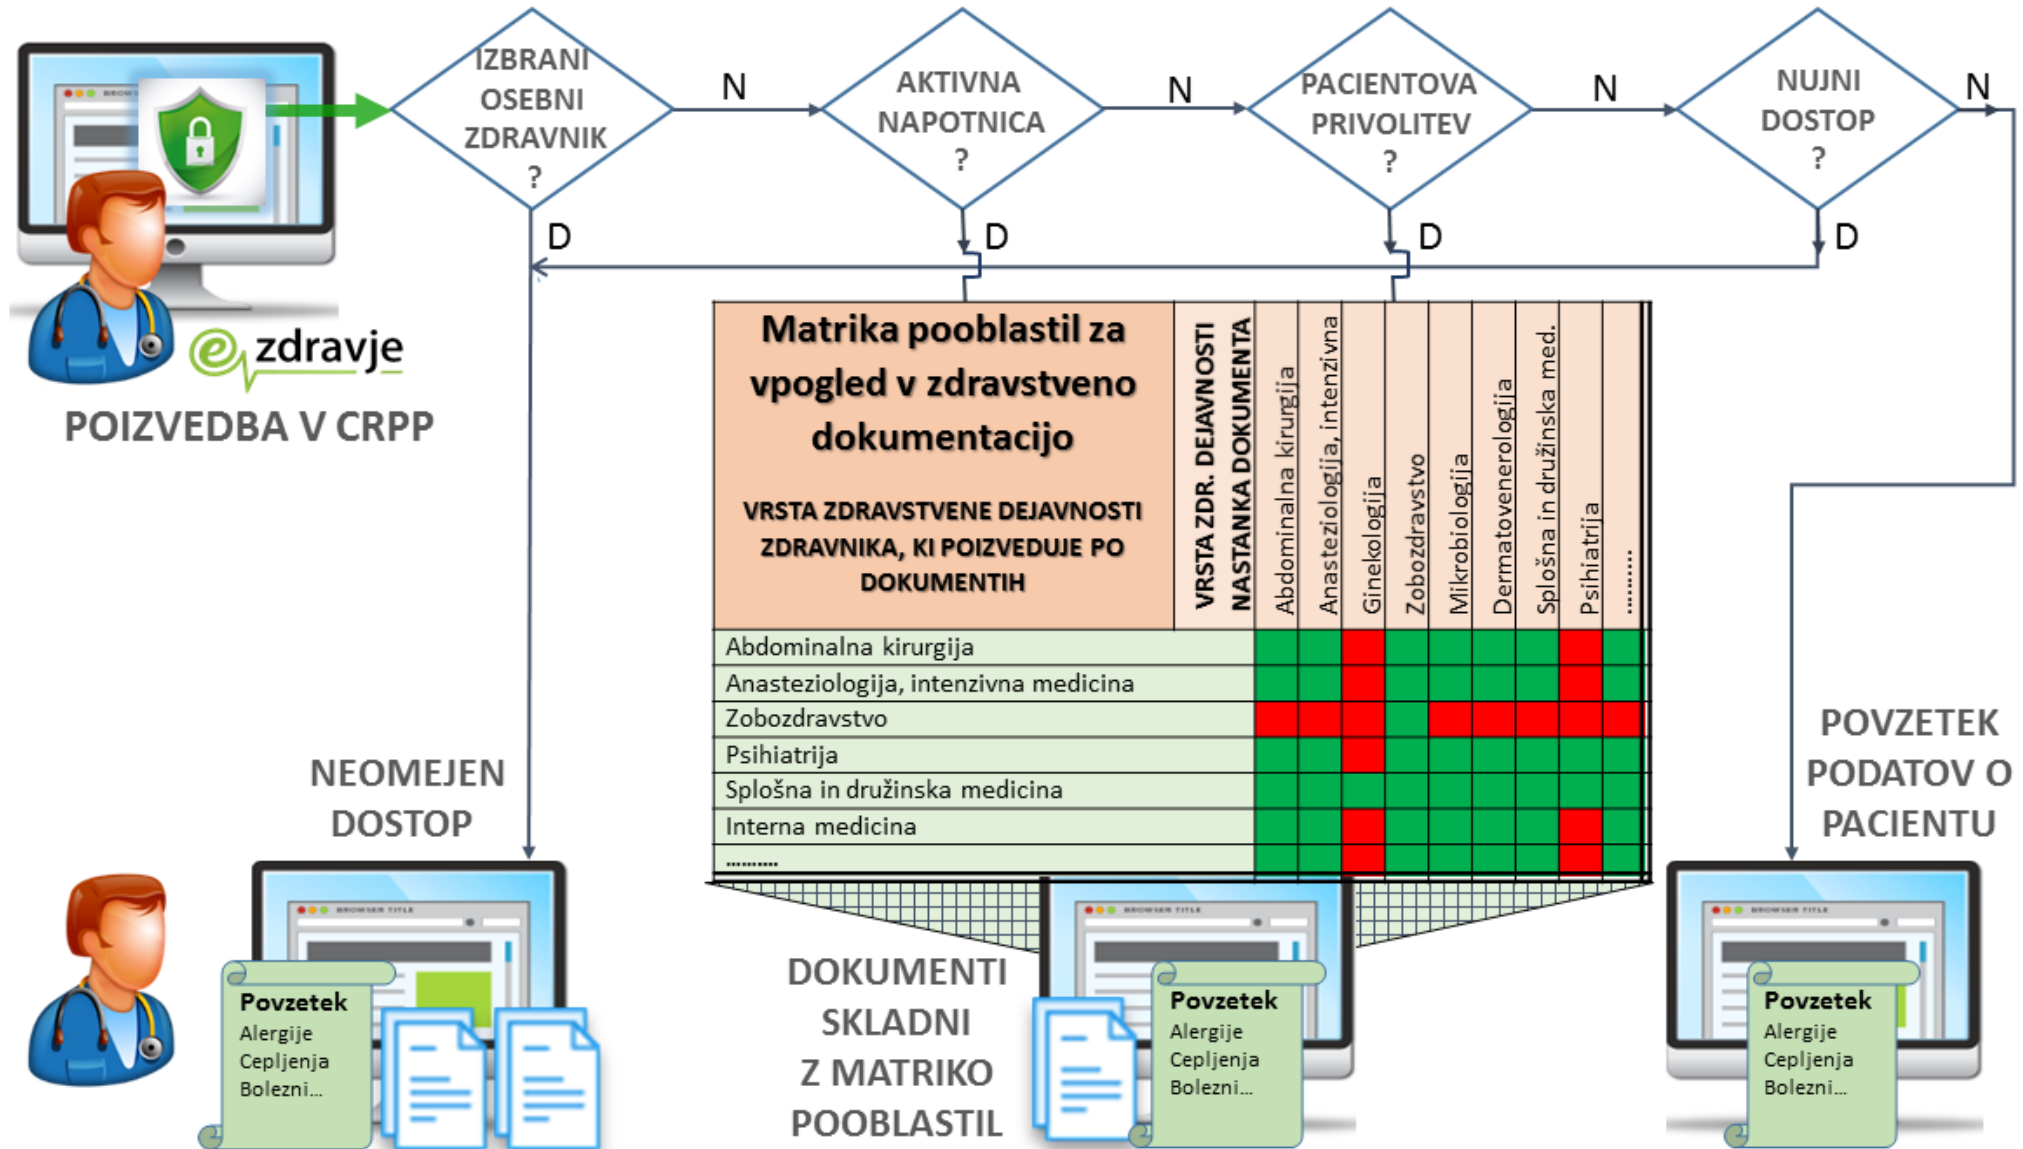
IZBRANI OSEBNI ZDRAVNIK ?

N

AKTIVNA NAPOTNICA ?

N

PACIENTOVA PRIVOLITEV ?

N

NUJNI DOSTOP ?

N

D

D

D

D

ezdravje

POIZVEDBA V CRPP

| Matrika pooblastil za vpogled v zdravstveno dokumentacijo<br><br>VRSTA ZDRAVSTVENE DEJAVNOSTI ZDRAVNIKA, KI POIZVEDUJE PO DOKUMENTIH | VRSTA ZDR. DEJAVNOSTI NASTANKA DOKUMENTA | Abdominalna kirurgija | Anasteziologija, intenzivna | Ginekologija | Zobozdravstvo | Mikrobiologija | Dermatovenerologija | Splošna in družinska med. | Psihiatrija | ......... |
|---|---|---|---|---|---|---|---|---|---|---|
| Abdominalna kirurgija | | | | | | | | | | |
| Anasteziologija, intenzivna medicina | | | | | | | | | | |
| Zobozdravstvo | | | | | | | | | | |
| Psihiatrija | | | | | | | | | | |
| Splošna in družinska medicina | | | | | | | | | | |
| Interna medicina | | | | | | | | | | |
| .......... | | | | | | | | | | |

NEOMEJEN DOSTOP

POVZETEK PODATOV O PACIENTU

DOKUMENTI SKLADNI Z MATRIKO POOBLASTIL

Povzetek
Alergije
Cepljenja
Bolezni...

Povzetek
Alergije
Cepljenja
Bolezni...

Povzetek
Alergije
Cepljenja
Bolezni...